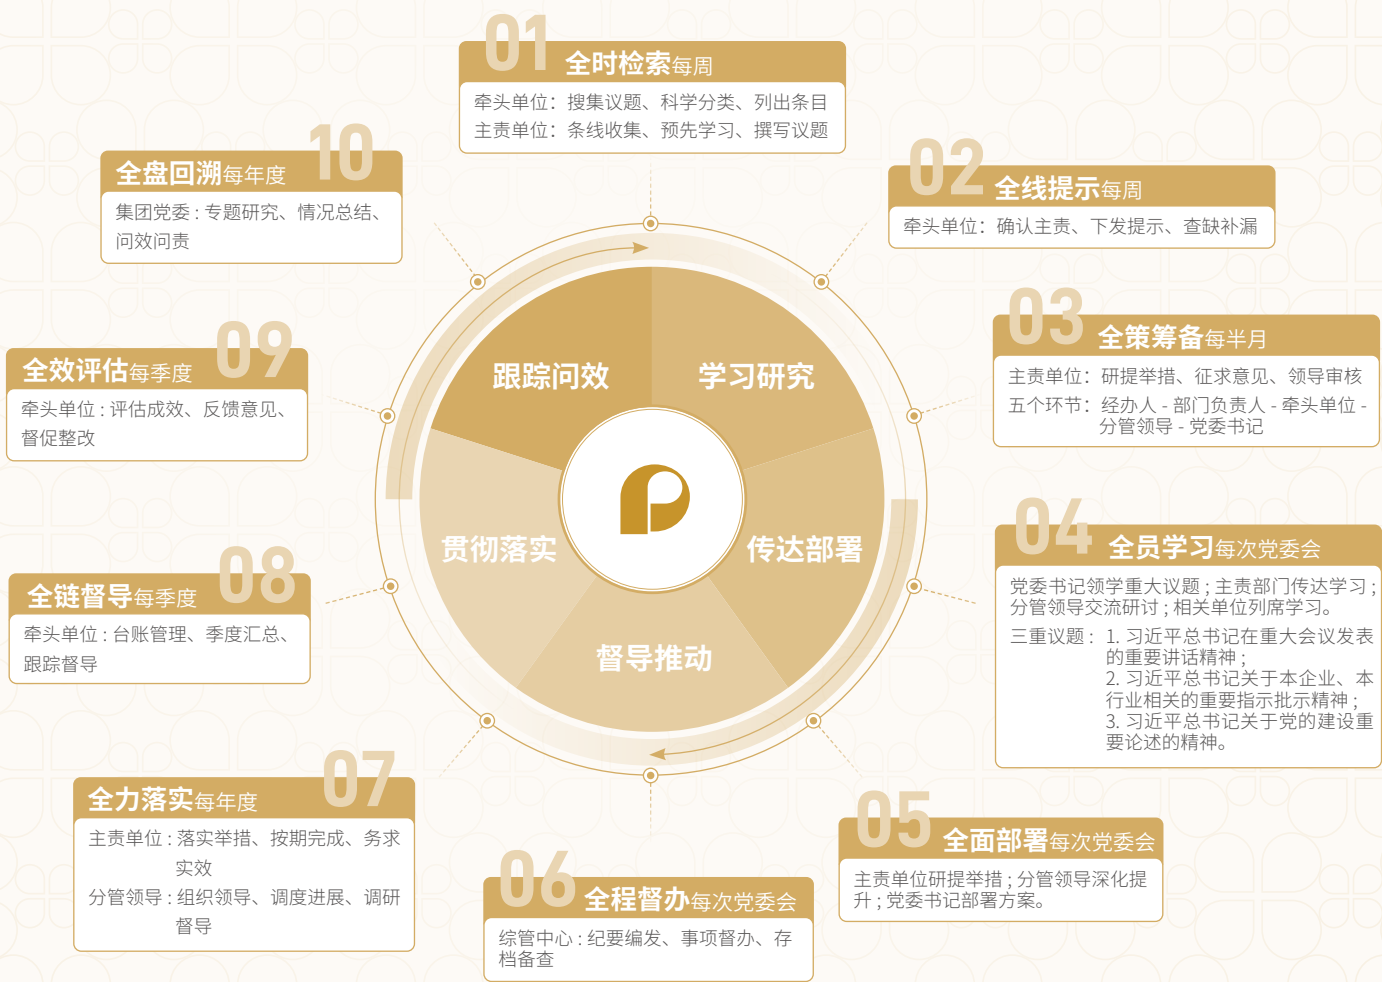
01 全时检索每周
牵头单位：搜集议题、科学分类、列出条目
主责单位：条线收集、预先学习、撰写议题

02 全线提示每周
牵头单位：确认主责、下发提示、查缺补漏

03 全策筹备每半月
主责单位：研提举措、征求意见、领导审核
五个环节：经办人 - 部门负责人 - 牵头单位 - 分管领导 - 党委书记

04 全员学习每次党委会
党委书记领学重大议题；主责部门传达学习；分管领导交流研讨；相关单位列席学习。
三重议题：1. 习近平总书记在重大会议发表的重要讲话精神；
2. 习近平总书记关于本企业、本行业相关的重要指示批示精神；
3. 习近平总书记关于党的建设重要论述的精神。

05 全面部署每次党委会
主责单位研提举措；分管领导深化提升；党委书记部署方案。

06 全程督办每次党委会
综管中心：纪要编发、事项督办、存档备查

07 全力落实每年度
主责单位：落实举措、按期完成、务求实效
分管领导：组织领导、调度进展、调研督导

08 全链督导每季度
牵头单位：台账管理、季度汇总、跟踪督导

09 全效评估每季度
牵头单位：评估成效、反馈意见、督促整改

10 全盘回溯每年度
集团党委：专题研究、情况总结、问效问责

跟踪问效
学习研究
贯彻落实
传达部署
督导推动